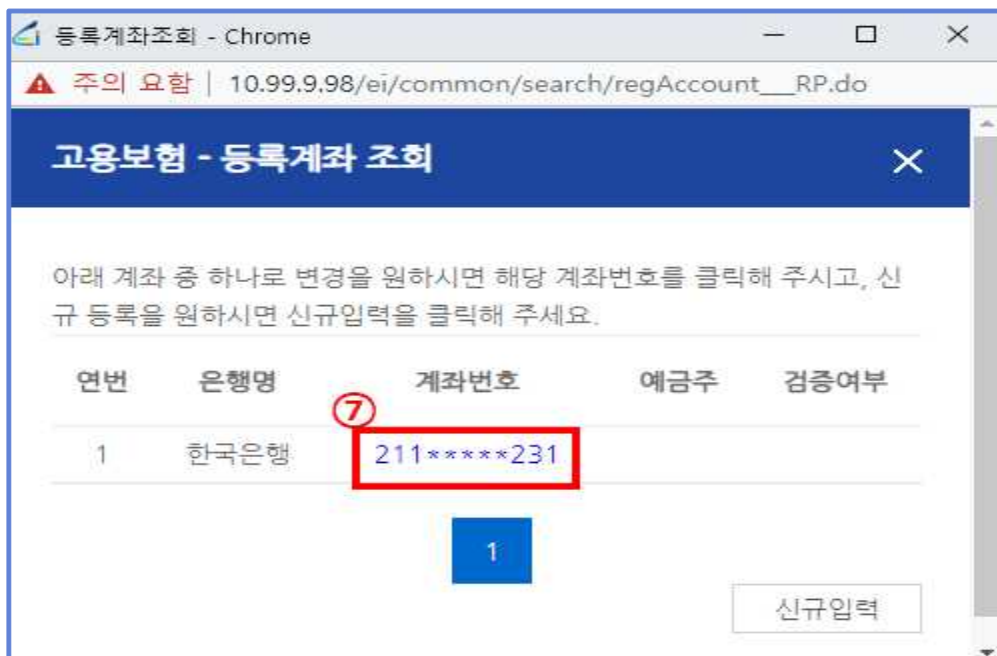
등록계좌조회 - Chrome

주의 요함 | 10.99.9.98/ei/common/search/regAccount__RP.do

고용보험 - 등록계좌 조회

아래 계좌 중 하나로 변경을 원하시면 해당 계좌번호를 클릭해 주시고, 신규 등록을 원하시면 신규입력을 클릭해 주세요.

| 연번 | 은행명 | 계좌번호 | 예금주 | 검증여부 |
|---|---|---|---|---|
| 1 | 한국은행 | 211\*\*\*\*\*231 | | |

⑦

1

신규입력